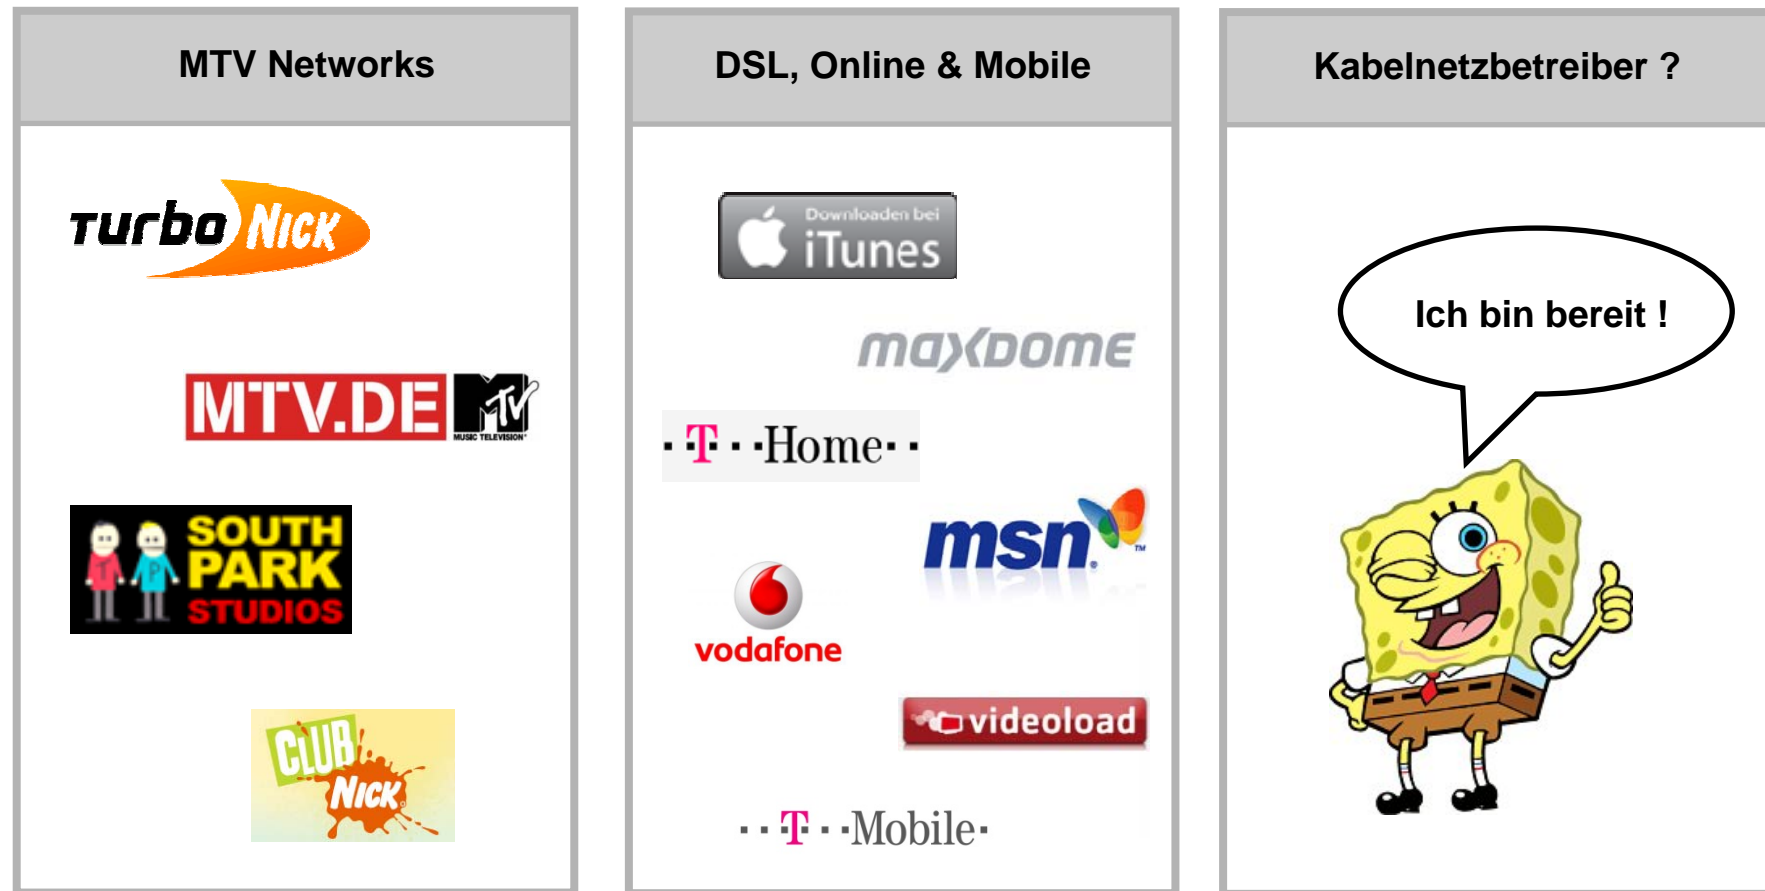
MTV Networks

Turbo NICK

MTV.DE MTV MUSIC TELEVISION

SOUTH PARK STUDIOS

CLUB NICK

DSL, Online & Mobile

Downloaden bei iTunes

maxdome

· T · · Home · ·

msn

vodafone

videoload

· · T · · Mobile ·

Kabelnetzbetreiber ?

Ich bin bereit !